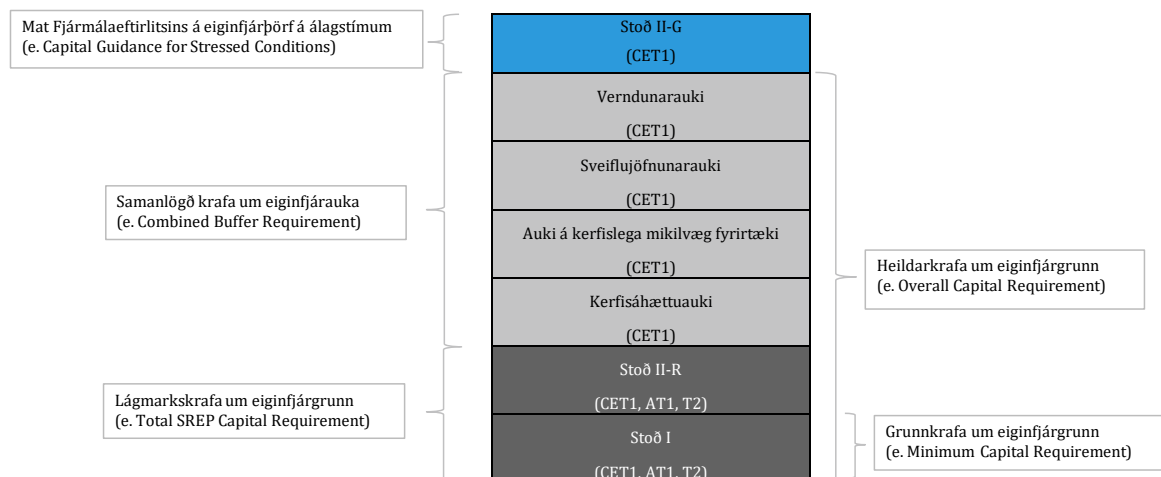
Mat Fjármálaeftirlitsins á eiginfjárþörf á álagstímum
(e. Capital Guidance for Stressed Conditions)

Stoð II-G
(CET1)

Verndunarauki
(CET1)

Sveiflujöfnunarauki
(CET1)

Auki á kerfislega mikilvæg fyrirtæki
(CET1)

Kerfisáhættuauki
(CET1)

Stoð II-R
(CET1, AT1, T2)

Stoð I
(CET1, AT1, T2)

Samanlögð krafa um eiginfjárauka
(e. Combined Buffer Requirement)

Lágmarkskrafa um eiginfjárgrunn
(e. Total SREP Capital Requirement)

Heildarkrafa um eiginfjárgrunn
(e. Overall Capital Requirement)

Grunnkrafa um eiginfjárgrunn
(e. Minimum Capital Requirement)